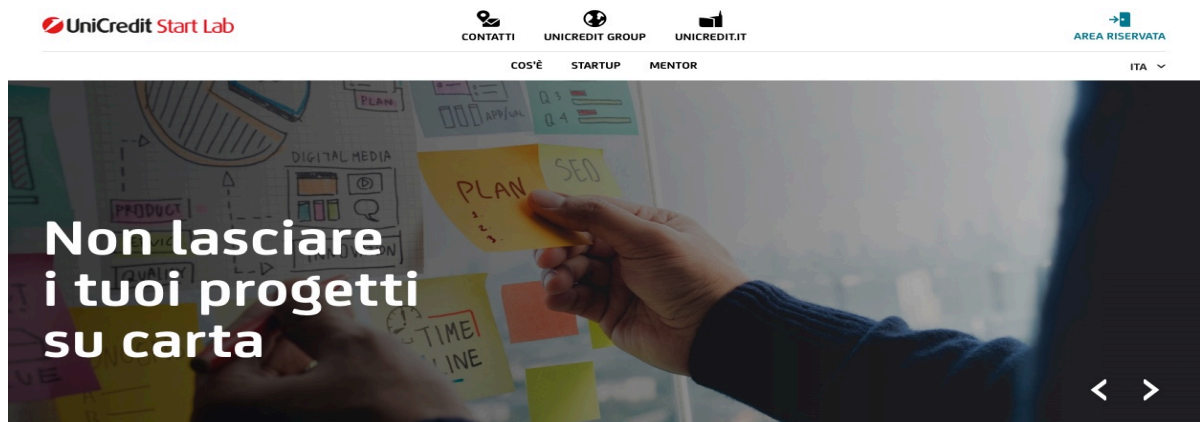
UniCredit Start Lab

CONTATTI UNICREDIT GROUP UNICREDIT.IT

AREA RISERVATA

COS'È STARTUP MENTOR

ITA

PLAN
APP/URL
Q 3
Q 4
DIGITAL MEDIA
PLAN
SEO
PRODUCT
QUALITY
TIME LINE

Non lasciare i tuoi progetti su carta